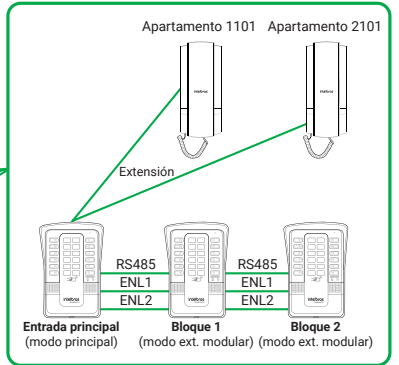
Apartamento 1101 Apartamento 2101

intelbras

intelbras

Extensión

RS485

ENL1

ENL2

RS485

ENL1

ENL2

intelbras

intelbras

intelbras

**Entrada principal**
(modo principal)

**Bloque 1**
(modo ext. modular)

**Bloque 2**
(modo ext. modular)